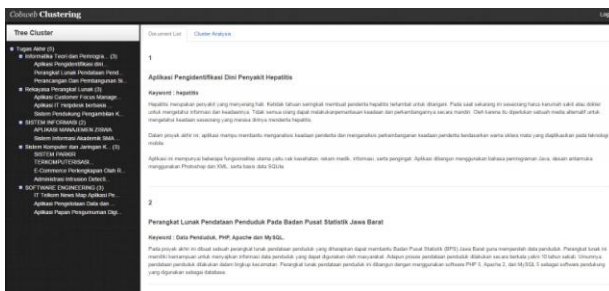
Cobweb Clustering

Log

Tree Cluster

Tugas Akhir (5)
Informatika Teori dan Pemrogra... (3)
Aplikasi Pengidentifikasi dini...
Perangkat Lunak Pendataan Pend...
Perancangan Dan Pembangunan Si...
Rekayasa Perangkat Lunak (3)
Aplikasi Customer Focus Manage...
Aplikasi IT Helpdesk berbasis...
Sistem Pendukung Pengambilan K...
SISTEM INFORMASI (2)
APLIKASI MANAJEMEN ZONA...
Sistem Informasi Akademik SMA...
Sistem Komputer dan Jaringan K... (3)
SISTEM PAKAR TEKNOMPUTERISASI...
E-Commerce Perlengkapan Olah R...
Administrasi Intrusion Detecti...
SOFTWARE ENGINEERING (3)
IT Telkom News Map Aplikasi Pe...
Aplikasi Pengelolaan Data dan ...
Aplikasi Papan Pengumuman Digi...

Document List | Cluster Analysis

1

Aplikasi Pengidentifikasi Dini Penyakit Hepatitis

Keyword : hepatitis

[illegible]

2

Perangkat Lunak Pendataan Penduduk Pada Badan Pusat Statistik Jawa Barat

Keyword : Data Penduduk, PHP, Apache dan My SQL.

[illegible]